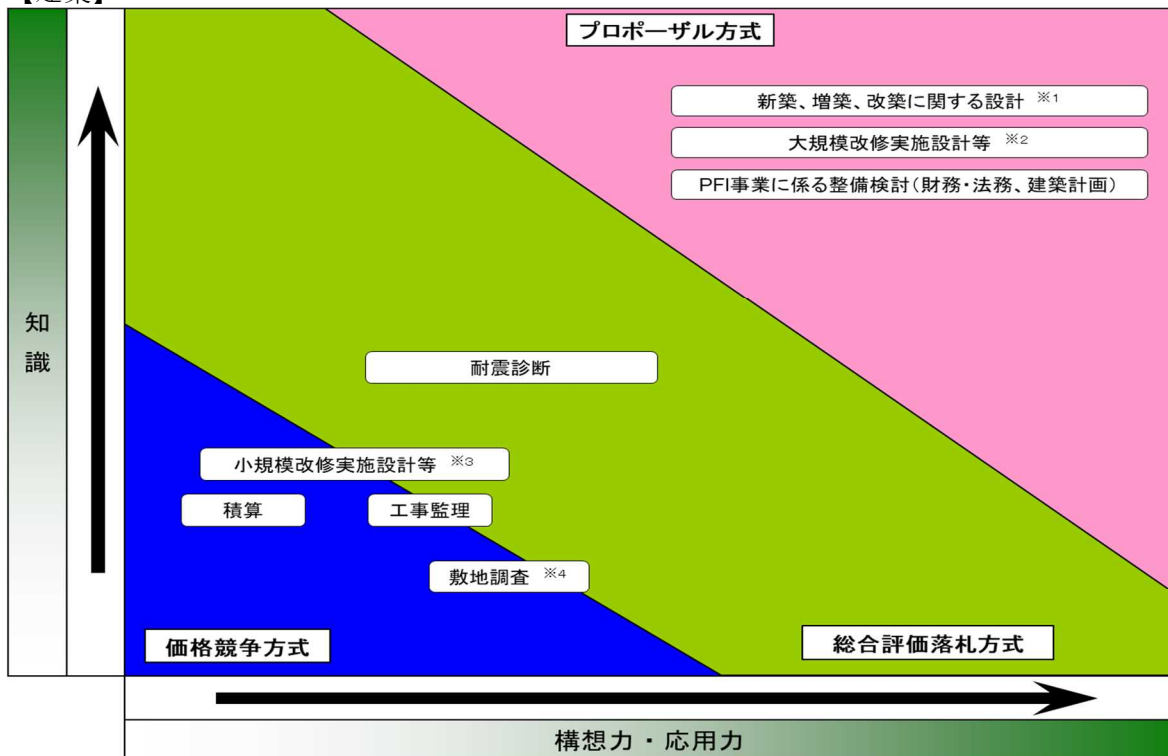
【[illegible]】

知識

プロポーザル方式

新築、増築、改築に関する設計 ※1

大規模改修実施設計等 ※2

PFI事業に係る整備検討(財務・法務、建築計画)

耐震診断

小規模改修実施設計等 ※3

積算

工事監理

敷地調査 ※4

価格競争方式

総合評価落札方式

構想力・応用力